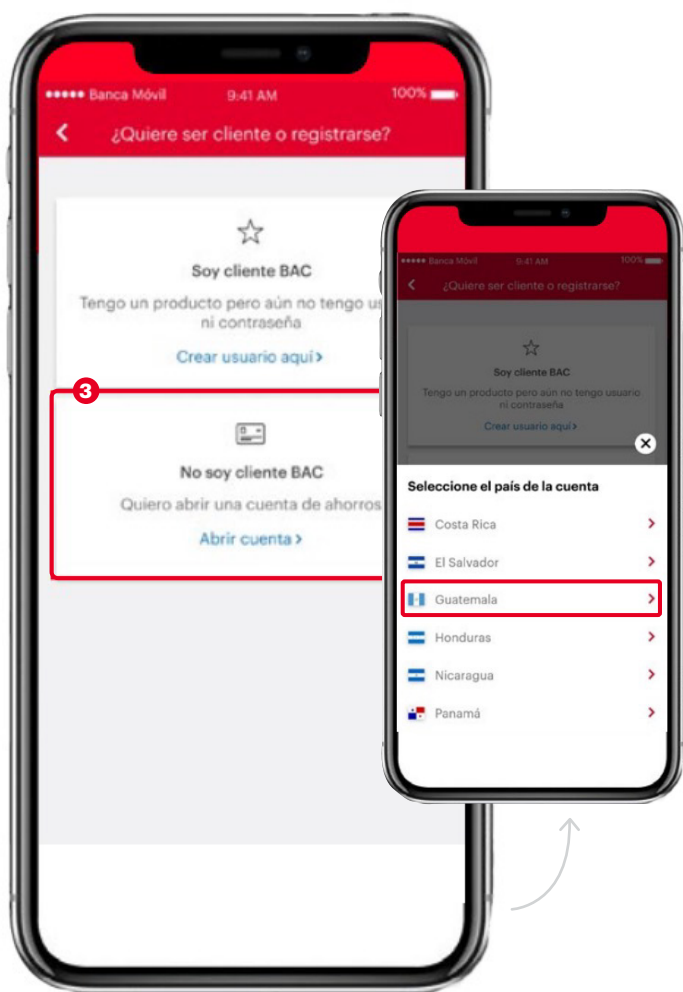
••••• Banca Móvil 9:41 AM 100%

¿Quiere ser cliente o registrarse?

Soy cliente BAC

Tengo un producto pero aún no tengo us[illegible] ni contraseña

Crear usuario aquí ›

3

No soy cliente BAC

Quiero abrir una cuenta de ahorros

Abrir cuenta ›

••••• Banca Móvil 9:41 AM 100%

¿Quiere ser cliente o registrarse?

Soy cliente BAC

Tengo un producto pero aún no tengo usuario ni contraseña

Crear usuario aquí ›

Seleccione el país de la cuenta

Costa Rica ›

El Salvador ›

Guatemala ›

Honduras ›

Nicaragua ›

Panamá ›